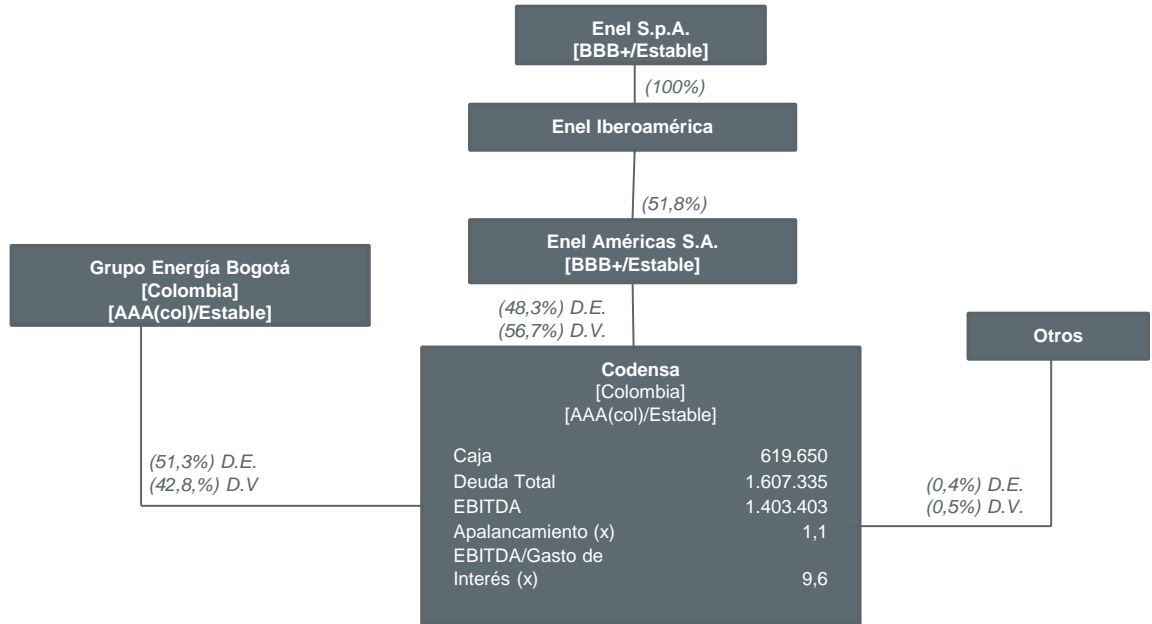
Enel S.p.A.
[BBB+/Estable]

(100%)

Enel Iberoamérica

(51,8%)

Enel Américas S.A.
[BBB+/Estable]

Grupo Energía Bogotá
[Colombia]
[AAA(col)/Estable]

(48,3%) D.E.
(56,7%) D.V.

Otros

Codensa
[Colombia]
[AAA(col)/Estable]

| | |
|---|---|
| Caja | 619.650 |
| Deuda Total | 1.607.335 |
| EBITDA | 1.403.403 |
| Apalancamiento (x) | 1,1 |
| EBITDA/Gasto de Interés (x) | 9,6 |

(51,3%) D.E.
(42,8,%) D.V

(0,4%) D.E.
(0,5%) D.V.